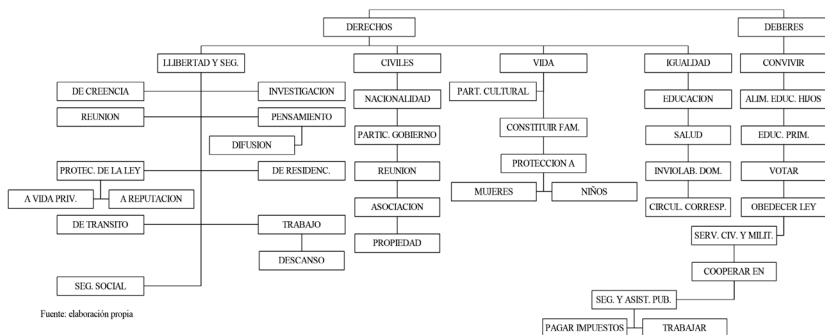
DERECHOS

DEBERES

LLIBERTAD Y SEG.

CIVILES

VIDA

IGUALDAD

CONVIVIR

DE CREENCIA

INVESTIGACION

NACIONALIDAD

PART. CULTURAL

EDUCACION

ALIM. EDUC. HIJOS

REUNION

PENSAMIENTO

DIFUSION

PARTIC. GOBIERNO

CONSTITUIR FAM.

SALUD

EDUC. PRIM.

PROTEC. DE LA LEY

DE RESIDENC.

REUNION

PROTECCION A

INVIOLAB. DOM.

VOTAR

A VIDA PRIV.

A REPUTACION

MUJERES

NIÑOS

DE TRANSITO

TRABAJO

ASOCIACION

CIRCUL. CORRESP.

OBEDECER LEY

DESCANSO

PROPIEDAD

SERV. CIV. Y MILIT.

COOPERAR EN

SEG. SOCIAL

SEG. Y ASIST. PUB.

Fuente: elaboración propia

PAGAR IMPUESTOS

TRABAJAR